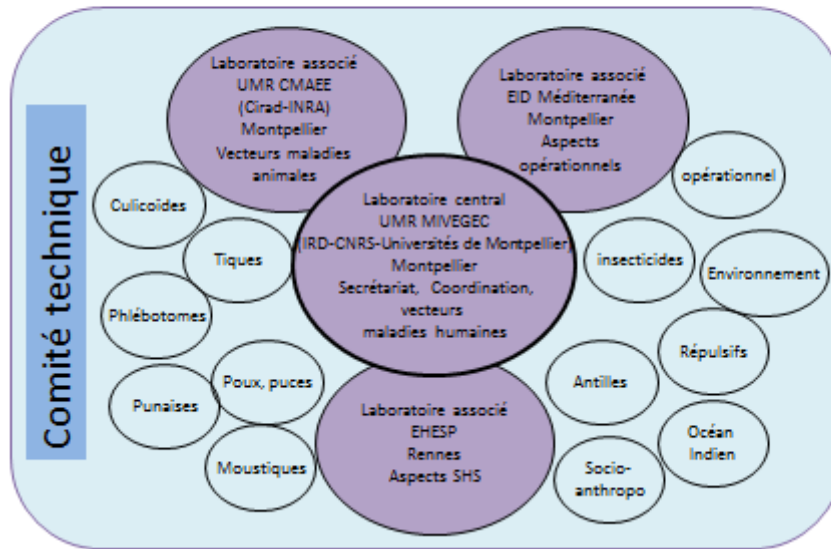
Comité technique

Laboratoire associé
UMR CMAEE
(Cirad-INRA)
Montpellier
Vecteurs maladies animales

Laboratoire associé
EID Méditerranée
Montpellier
Aspects opérationnels

Laboratoire central
UMR MIVEGEC
(IRD-CNRS-Universités de Montpellier)
Montpellier
Secrétariat, Coordination, vecteurs maladies humaines

Laboratoire associé
EHESP
Rennes
Aspects SHS

Culicoides

Tiques

Phlébotomes

Poux, puces

Punaises

Moustiques

opérationnel

insecticides

Environnement

Répulsifs

Antilles

Océan Indien

Socio-anthropo